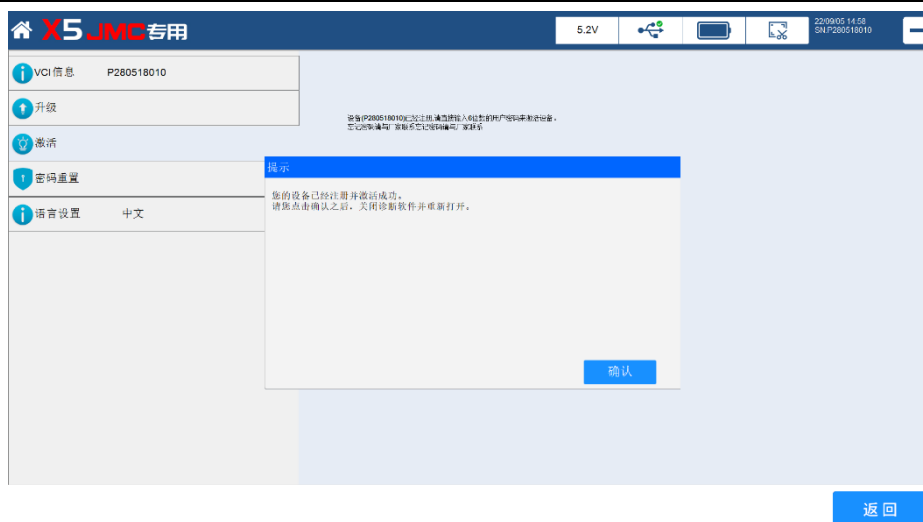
X5 JMC专用

5.2V

22/09/05 14:58
SN:P280518010

VCI信息 P280518010

升级

激活

密码重置

语言设置 中文

设备(P280518010)已经注册,请直接输入6位数的用户密码来激活设备。
忘记密码请与厂家联系忘记密码请与厂家联系

提示

您的设备已经注册并激活成功。
请您点击确认之后，关闭诊断软件并重新打开。

确认

返回